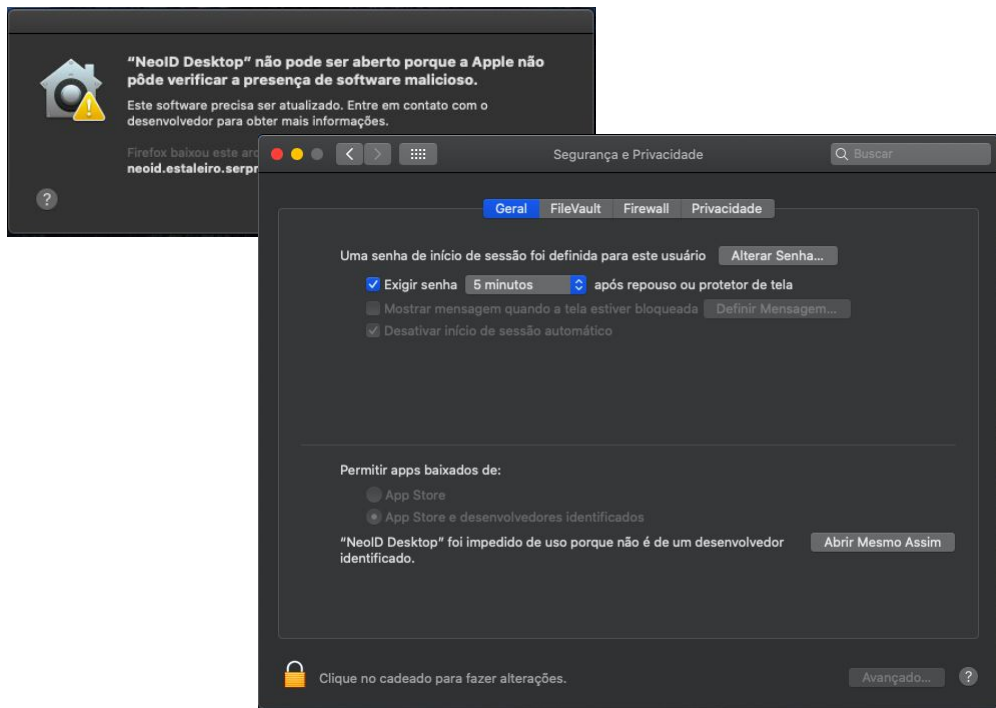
"NeoID Desktop" não pode ser aberto porque a Apple não pôde verificar a presença de software malicioso.

Este software precisa ser atualizado. Entre em contato com o desenvolvedor para obter mais informações.

Firefox baixou este arq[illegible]
neoid.estaleiro.serpr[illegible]

?

Segurança e Privacidade

Buscar

Geral | FileVault | Firewall | Privacidade

Uma senha de início de sessão foi definida para este usuário | Alterar Senha...

Exigir senha | 5 minutos | após repouso ou protetor de tela

Mostrar mensagem quando a tela estiver bloqueada | Definir Mensagem...

Desativar início de sessão automático

Permitir apps baixados de:

App Store

App Store e desenvolvedores identificados

"NeoID Desktop" foi impedido de uso porque não é de um desenvolvedor identificado.

Abrir Mesmo Assim

Clique no cadeado para fazer alterações.

Avançado...

?